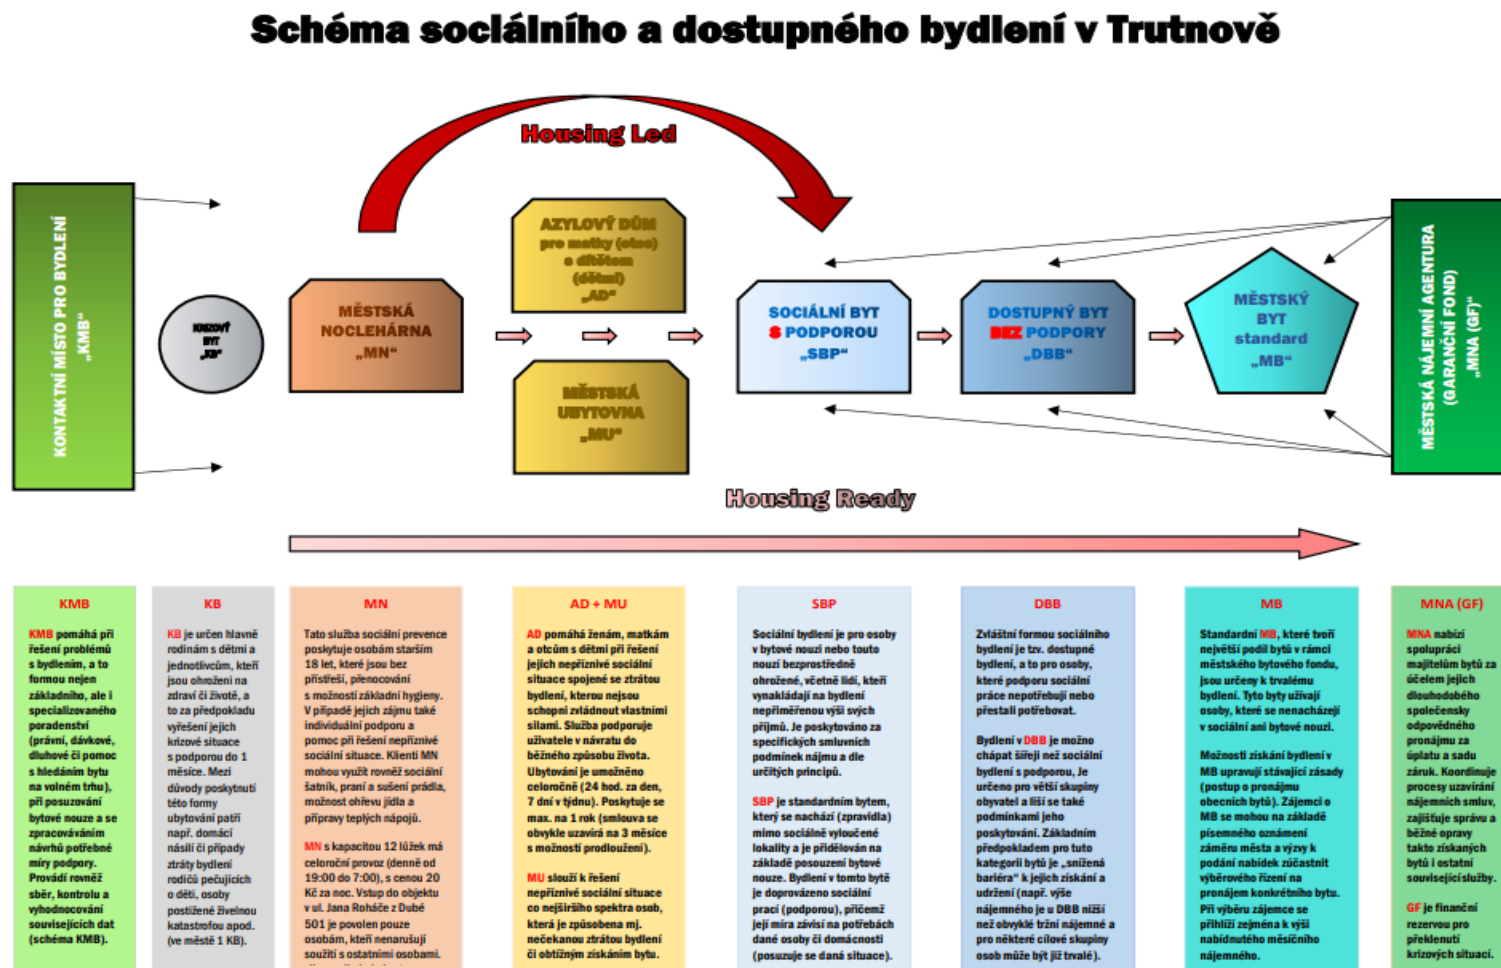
Schéma sociálního a dostupného bydlení v Trutnově

Housing Led

KONTAKTNÍ MÍSTO PRO BYDLENÍ „KMB“

KRIZOVÝ BYT „KB“

MĚSTSKÁ NOCLEHÁRNA „MN“

AZYLOVÝ DŮM pro matky (otce) s dítětem (dětmi) „AD“

MĚSTSKÁ UBYTOVNA „MU“

SOCIÁLNÍ BYT S PODPOROU „SBP“

DOSTUPNÝ BYT BEZ PODPORY „DBB“

MĚSTSKÝ BYT standard „MB“

MĚSTSKÁ NÁJEMNÍ AGENTURA (GARANČNÍ FOND) „MNA (GF)“

Housing Ready

KMB

KMB pomáhá při řešení problémů s bydlením, a to formou nejen základního, ale i specializovaného poradenství (právní, dávkové, dluhové či pomoc s hledáním bytu na volném trhu), při posuzování bytové nouze a se zpracováváním návrhů potřebné míry podpory. Provádí rovněž sběr, kontrolu a vyhodnocování souvisejících dat (schéma KMB).

KB

KB je určen hlavně rodinám s dětmi a jednotlivcům, kteří jsou ohroženi na zdraví či životě, a to za předpokladu vyřešení jejich krizové situace s podporou do 1 měsíce. Mezi důvody poskytnutí této formy ubytování patří např. domácí násilí či případy ztráty bydlení rodičů pečujících o děti, osoby postižené živelnou katastrofou apod. (ve městě 1 KB).

MN

Tato služba sociální prevence poskytuje osobám starším 18 let, které jsou bez přístřeší, přenocování s možností základní hygieny. V případě jejich zájmu také individuální podporu a pomoc při řešení nepříznivé sociální situace. Klienti MN mohou využít rovněž sociální šatník, praní a sušení prádla, možnost ohřevu jídla a přípravy teplých nápojů.

MN s kapacitou 12 lůžek má celoroční provoz (denně od 19:00 do 7:00), s cenou 20 Kč za noc. Vstup do objektu v ul. Jana Roháče z Dubé 501 je povolen pouze osobám, kteří nenarušují soužití s ostatními osobami. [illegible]

AD + MU

AD pomáhá ženám, matkám a otcům s dětmi při řešení jejich nepříznivé sociální situace spojené se ztrátou bydlení, kterou nejsou schopni zvládnout vlastními silami. Služba podporuje uživatele v návratu do běžného způsobu života. Ubytování je umožněno celoročně (24 hod. za den, 7 dní v týdnu). Poskytuje se max. na 1 rok (smlouva se obvykle uzavírá na 3 měsíce s možností prodloužení).

MU slouží k řešení nepříznivé sociální situace co nejširšího spektra osob, která je způsobena mj. nečekanou ztrátou bydlení či obtížným získáním bytu.

SBP

Sociální bydlení je pro osoby v bytové nouzi nebo touto nouzí bezprostředně ohrožené, včetně lidí, kteří vynakládají na bydlení nepřiměřenou výši svých příjmů. Je poskytováno za specifických smluvních podmínek nájmu a dle určitých principů.

SBP je standardním bytem, který se nachází (zpravidla) mimo sociálně vyloučené lokality a je přidělován na základě posouzení bytové nouze. Bydlení v tomto bytě je doprovázeno sociální prací (podporou), přičemž její míra závisí na potřebách dané osoby či domácnosti (posuzuje se daná situace).

DBB

Zvláštní formou sociálního bydlení je tzv. dostupné bydlení, a to pro osoby, které předpokladem pro práce nepotřebují nebo přestali potřebovat.

Bydlení v DBB je možno chápat šířeji než sociální bydlení s podporou. Je určeno pro větší skupiny obyvatel a liší se také podmínkami jeho poskytování. Základním předpokladem pro tuto kategorii bytů je „snížená bariéra“ k jejich získání a udržení (např. výše nájemného je u DBB nižší než obvyklé tržní nájemné a pro některé cílové skupiny osob může být již trvalé).

MB

Standardní MB, které tvoří největší podíl bytů v rámci městského bytového fondu, jsou určeny k trvalému bydlení. Tyto byty užívají osoby, které se nenacházejí v sociální ani bytové nouzi.

Možnosti získání bydlení v MB upravují stávající zásady (postup o pronájmu obecních bytů). Zájemci o MB se mohou na základě písemného oznámení záměru města a výzvy k podání nabídek zúčastnit výběrového řízení na pronájem konkrétního bytu. Při výběru zájemce se přihlíží zejména k výši nabídnutého měsíčního nájemného.

MNA (GF)

MNA nabízí spolupráci majitelům bytů za účelem jejich dlouhodobého společensky odpovědného pronájmu za úplatu a sadu záruk. Koordinuje procesy uzavírání nájemních smluv, zajišťuje správu a běžné opravy takto získaných bytů i ostatní související služby.

GF je finanční rezervou pro překlenutí krizových situací.